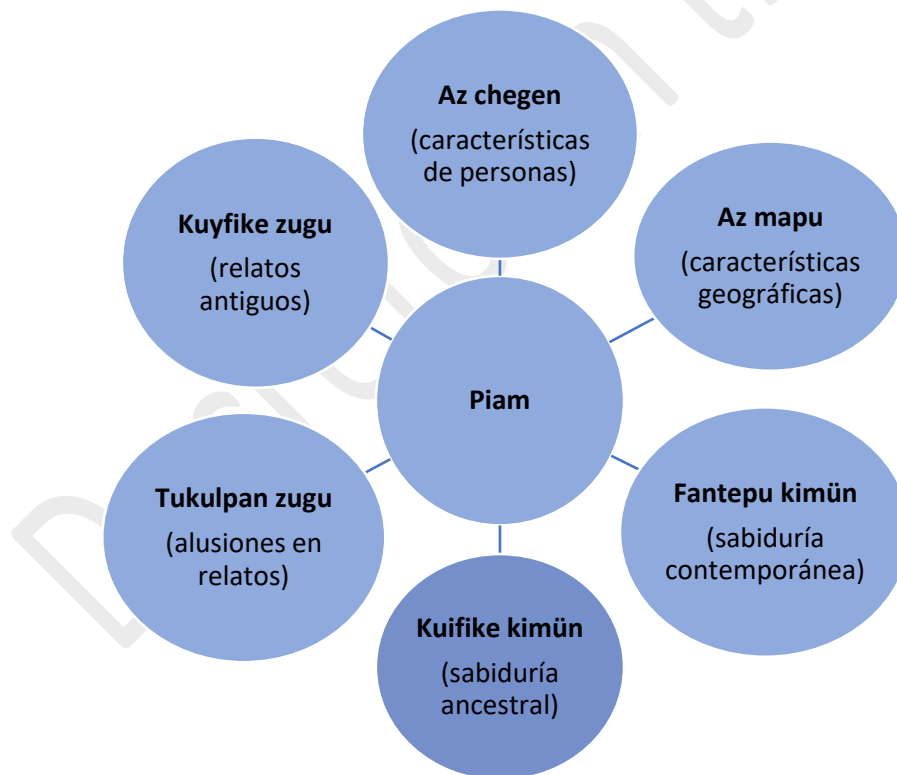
Az chegen
(características de personas)

Kuyfike zugu
(relatos antiguos)

Az mapu
(características geográficas)

Piam

Tukulpan zugu
(alusiones en relatos)

Fantepu kimün
(sabiduría contemporánea)

Kuifike kimün
(sabiduría ancestral)